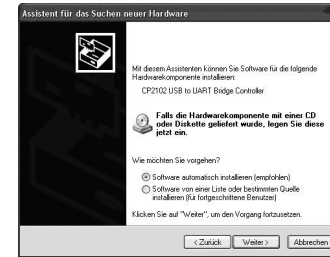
Assistent für das Suchen neuer Hardware

Mit diesem Assistenten können Sie Software für die folgende Hardwarekomponente installieren:

CP2102 USB to UART Bridge Controller

Falls die Hardwarekomponente mit einer CD oder Diskette geliefert wurde, legen Sie diese jetzt ein.

Wie möchten Sie vorgehen?

Software automatisch installieren (empfohlen)

Software von einer Liste oder bestimmten Quelle installieren (für fortgeschrittene Benutzer)

Klicken Sie auf "Weiter", um den Vorgang fortzusetzen.

< Zurück
Weiter >
Abbrechen